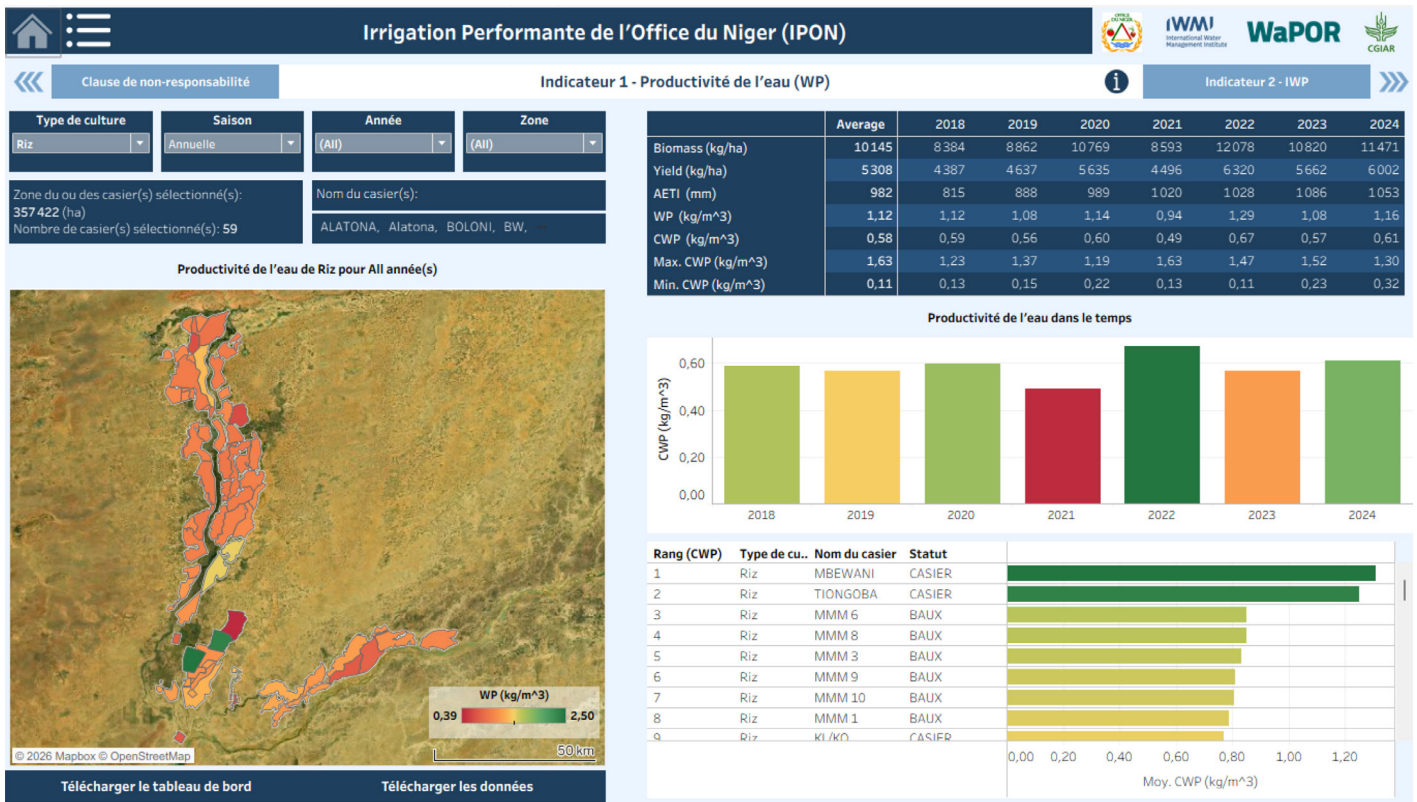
Irrigation Performante de l'Office du Niger (IPON)

IWMI International Water Management Institute

WaPOR

CGIAR

Clause de non-responsabilité

Indicateur 1 - Productivité de l'eau (WP)

Indicateur 2 - IWP

Type de culture
Riz

Saison
Annuelle

Année
(All)

Zone
(All)

Zone du ou des casier(s) sélectionné(s):
357 422 (ha)
Nombre de casier(s) sélectionné(s): 59

Nom du casier(s):
ALATONA, Alatona, BOLONI, BW,

| | Average | 2018 | 2019 | 2020 | 2021 | 2022 | 2023 | 2024 |
|---|---|---|---|---|---|---|---|---|
| Biomass (kg/ha) | 10145 | 8384 | 8862 | 10769 | 8593 | 12078 | 10820 | 11471 |
| Yield (kg/ha) | 5308 | 4387 | 4637 | 5635 | 4496 | 6320 | 5662 | 6002 |
| AETI (mm) | 982 | 815 | 888 | 989 | 1020 | 1028 | 1086 | 1053 |
| WP (kg/m^3) | 1,12 | 1,12 | 1,08 | 1,14 | 0,94 | 1,29 | 1,08 | 1,16 |
| CWP (kg/m^3) | 0,58 | 0,59 | 0,56 | 0,60 | 0,49 | 0,67 | 0,57 | 0,61 |
| Max. CWP (kg/m^3) | 1,63 | 1,23 | 1,37 | 1,19 | 1,63 | 1,47 | 1,52 | 1,30 |
| Min. CWP (kg/m^3) | 0,11 | 0,13 | 0,15 | 0,22 | 0,13 | 0,11 | 0,23 | 0,32 |

Productivité de l'eau de Riz pour All année(s)

WP (kg/m^3)
0,39
2,50

© 2026 Mapbox © OpenStreetMap
50 km

Productivité de l'eau dans le temps

CWP (kg/m^3)
0,60
0,40
0,20
0,00
2018 2019 2020 2021 2022 2023 2024

| Rang (CWP) | Type de cu.. | Nom du casier | Statut |
|---|---|---|---|
| 1 | Riz | MBEWANI | CASIER |
| 2 | Riz | TIONGOBA | CASIER |
| 3 | Riz | MMM 6 | BAUX |
| 4 | Riz | MMM 8 | BAUX |
| 5 | Riz | MMM 3 | BAUX |
| 6 | Riz | MMM 9 | BAUX |
| 7 | Riz | MMM 10 | BAUX |
| 8 | Riz | MMM 1 | BAUX |
| 9 | Riz | KL/KO | CASIER |

0,00 0,20 0,40 0,60 0,80 1,00 1,20
Moy. CWP (kg/m^3)

Télécharger le tableau de bord
Télécharger les données